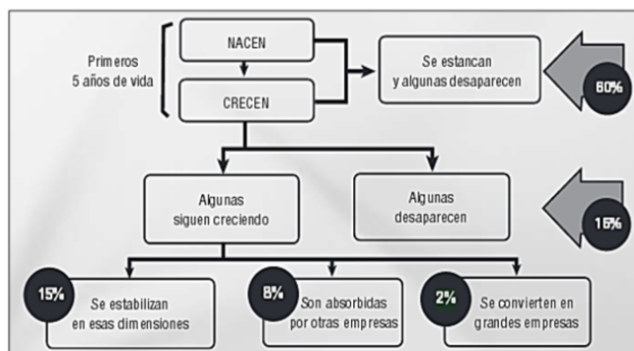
Primeros 5 años de vida

NACEN

CRECEN

Se estancan y algunas desaparecen

60%

Algunas siguen creciendo

Algunas desaparecen

15%

15%

Se estabilizan en esas dimensiones

8%

Son absorbidas por otras empresas

2%

Se convierten en grandes empresas